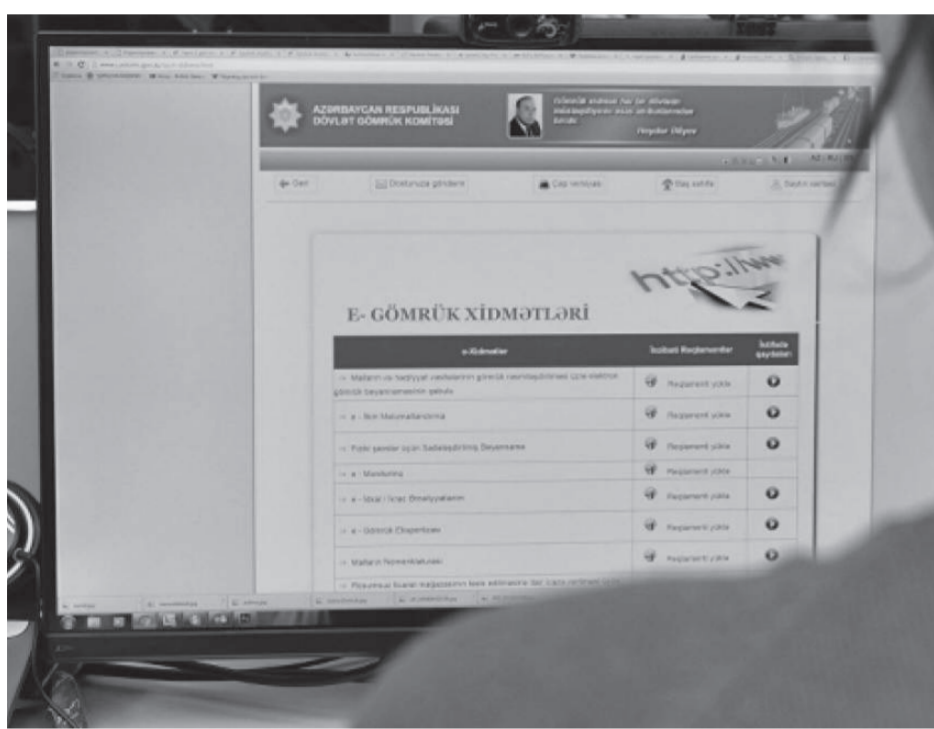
AZƏRBAYCAN RESPUBLİKASI
DÖVLƏT GÖMRÜK KOMİTƏSİ

Heydər Əliyev

Geri
Dostunuza göndərin
Çap versiyası
Baş səhifə

http://ww

E- GÖMRÜK XİDMƏTLƏRİ

| e-Xidmətlər | İnzibati Reqlamentlər | İstifadə qaydaları |
|---|---|---|
| Malların və nəqliyyat vasitələrinin gömrük rəsmiləşdirilməsi üçün elektron gömrük bəyannaməsinin qəbulu | Reqlamenti yüklə | |
| e - İlkin Məlumatlandırma | Reqlamenti yüklə | |
| Fiziki şəxslər üçün Sadələşdirilmiş Bəyannamə | Reqlamenti yüklə | |
| e - Monitorinq | Reqlamenti yüklə | |
| e - İdxal / İxrac Əməliyyatların | Reqlamenti yüklə | |
| e - Gömrük Ekspertizası | Reqlamenti yüklə | |
| Malların Nomenklaturası | Reqlamenti yüklə | |
| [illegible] | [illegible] | |